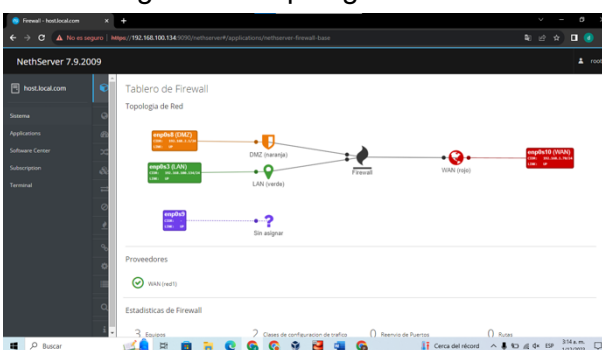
Firewall - host.local.com
No es seguro | https://192.168.100.134:9090/nethserver#/applications/nethserver-firewall-base

NethServer 7.9.2009
root

host.local.com

Sistema
Applications
Software Center
Subscription
Terminal

Tablero de Firewall

Topologia de Red

enp0s8 (DMZ)
CIDR: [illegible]
LINK: UP

DMZ (naranja)

enp0s3 (LAN)
CIDR: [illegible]
LINK: UP

LAN (verde)

Firewall

WAN (rojo)

enp0s10 (WAN)
CIDR: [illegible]
LINK: UP

enp0s9
LINK: UP

Sin asignar

Proveedores

WAN (red1)

Estadisticas de Firewall

3 Equipos
2 Clases de configuracion de trafico
0 Reenvio de Puertos
0 Rutas

Buscar
Cerca del récord
ESP
3:14 a. m.